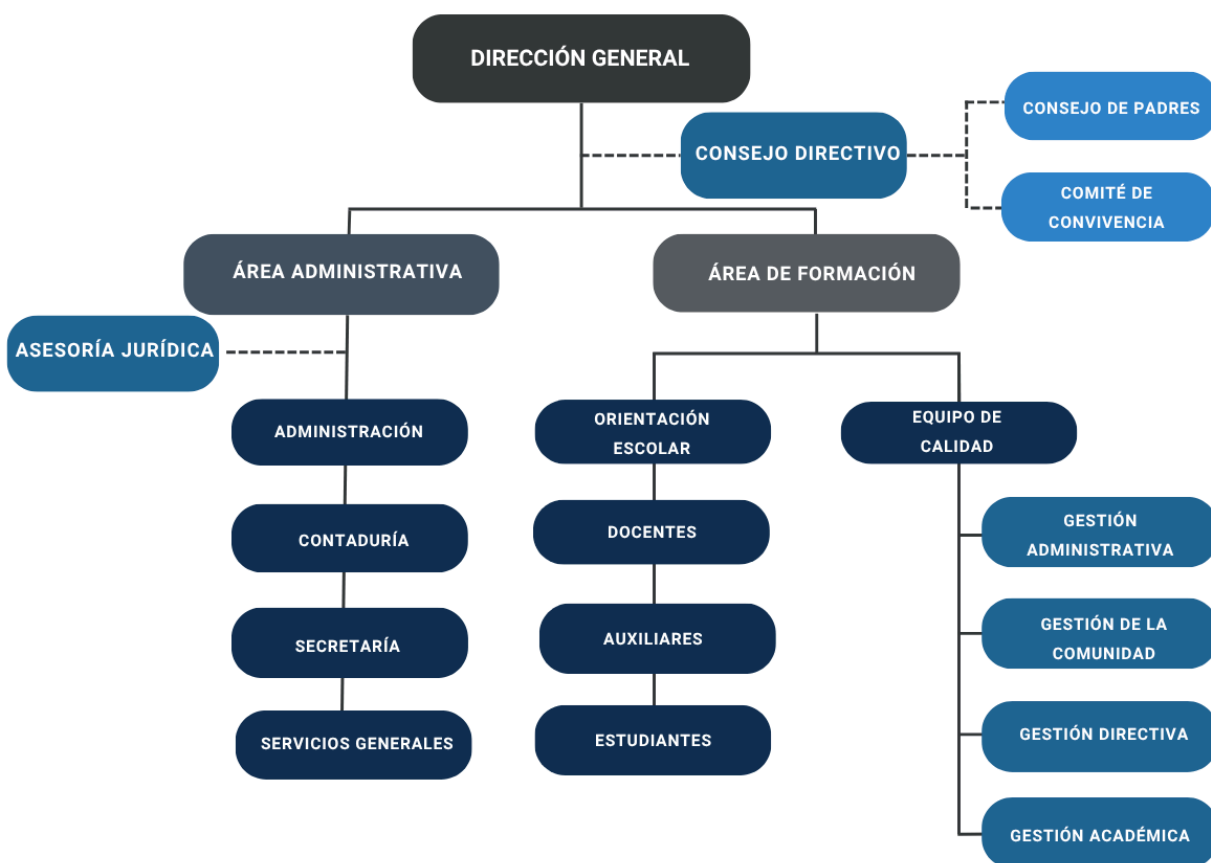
DIRECCIÓN GENERAL

CONSEJO DIRECTIVO

CONSEJO DE PADRES

COMITÉ DE CONVIVENCIA

ÁREA ADMINISTRATIVA

ÁREA DE FORMACIÓN

ASESORÍA JURÍDICA

ADMINISTRACIÓN

CONTADURÍA

SECRETARÍA

SERVICIOS GENERALES

ORIENTACIÓN ESCOLAR

DOCENTES

AUXILIARES

ESTUDIANTES

EQUIPO DE CALIDAD

GESTIÓN ADMINISTRATIVA

GESTIÓN DE LA COMUNIDAD

GESTIÓN DIRECTIVA

GESTIÓN ACADÉMICA